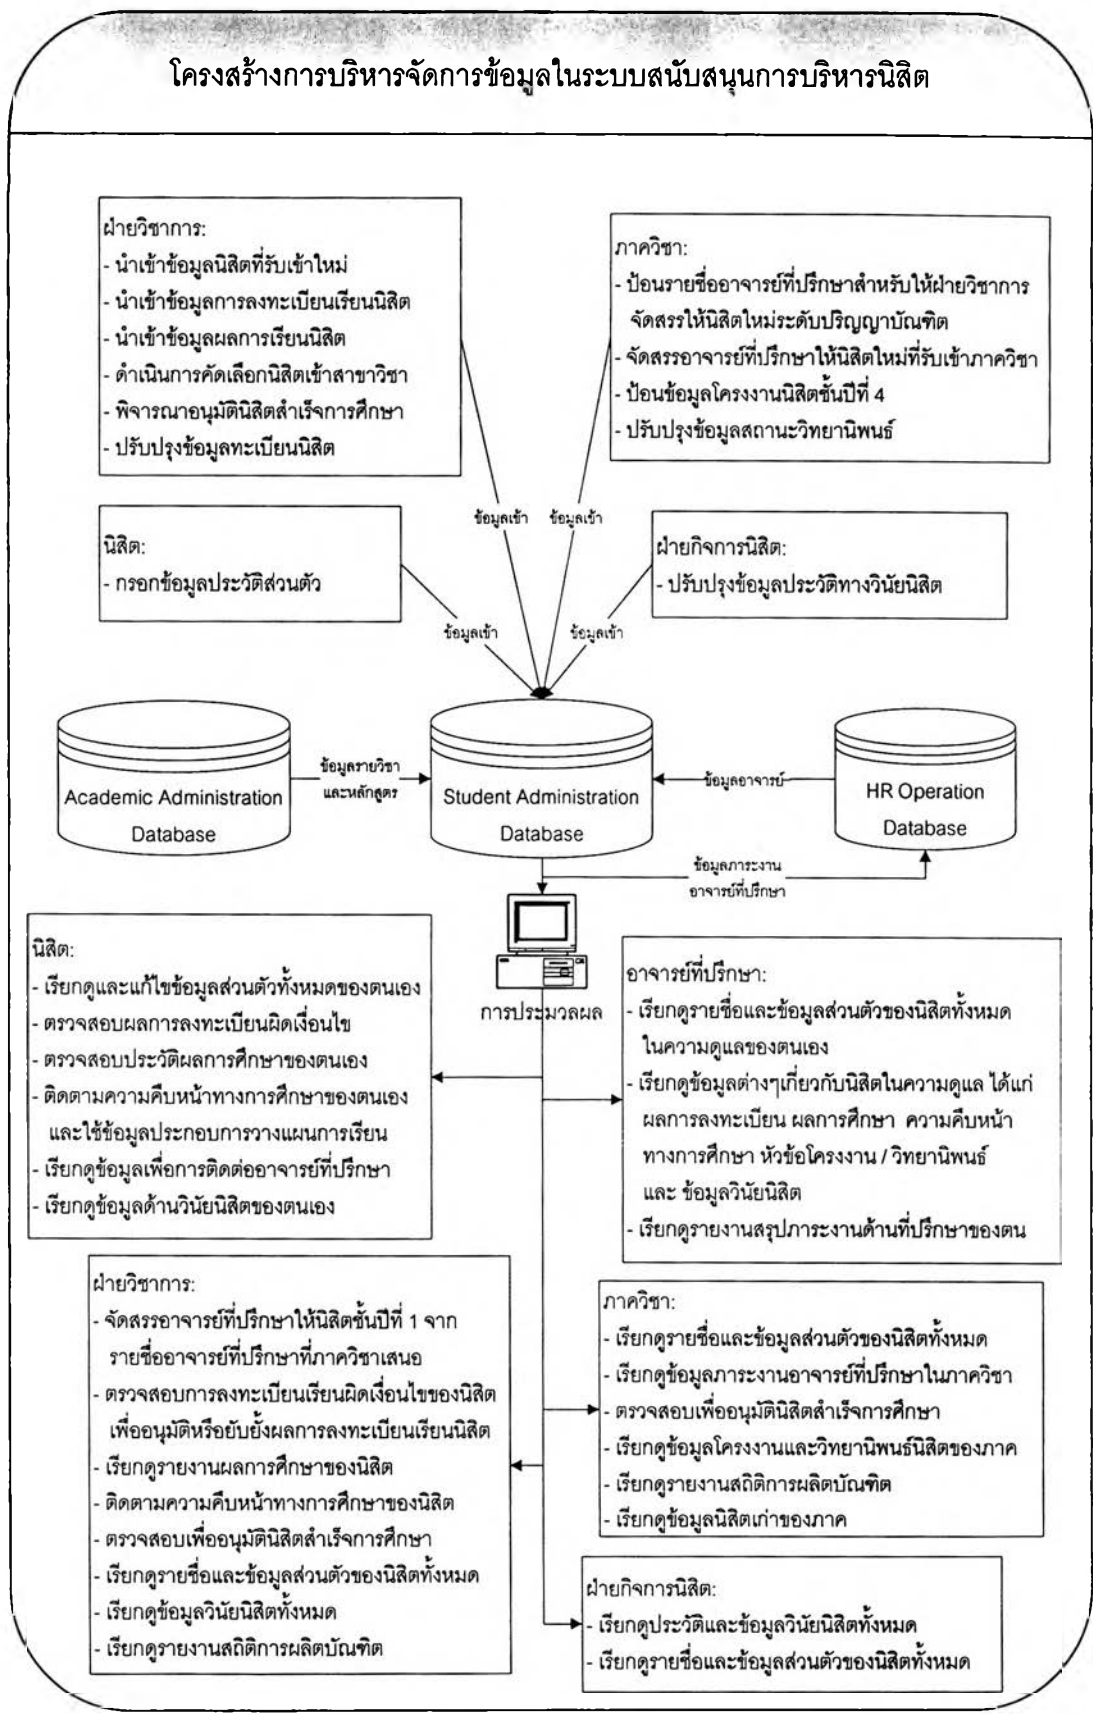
โครงสร้างการบริหารจัดการข้อมูลในระบบสนับสนุนการบริหารนิสิต

ฝ่ายวิชาการ:
- นำเข้าข้อมูลนิสิตที่รับเข้าใหม่
- นำเข้าข้อมูลการลงทะเบียนเรียนนิสิต
- นำเข้าข้อมูลผลการเรียนนิสิต
- ดำเนินการคัดเลือกนิสิตเข้าสาขาวิชา
- พิจารณาอนุมัตินิสิตสำเร็จการศึกษา
- ปรับปรุงข้อมูลทะเบียนนิสิต

ภาควิชา:
- ป้อนรายชื่ออาจารย์ที่ปรึกษาสำหรับให้ฝ่ายวิชาการจัดสรรให้นิสิตใหม่ระดับปริญญาบัณฑิต
- จัดสรรอาจารย์ที่ปรึกษาให้นิสิตใหม่ที่รับเข้าภาควิชา
- ป้อนข้อมูลโครงงานนิสิตชั้นปีที่ 4
- ปรับปรุงข้อมูลสถานะวิทยานิพนธ์

ข้อมูลเข้า ข้อมูลเข้า

นิสิต:
- กรอกข้อมูลประวัติส่วนตัว

ฝ่ายกิจการนิสิต:
- ปรับปรุงข้อมูลประวัติทางวินัยนิสิต

ข้อมูลเข้า ข้อมูลเข้า

Academic Administration Database

ข้อมูลรายวิชาและหลักสูตร

Student Administration Database

ข้อมูลอาจารย์

HR Operation Database

ข้อมูลภาระงานอาจารย์ที่ปรึกษา

การประมวลผล

นิสิต:
- เรียกดูและแก้ไขข้อมูลส่วนตัวทั้งหมดของตนเอง
- ตรวจสอบผลการลงทะเบียนผิดเงื่อนไข
- ตรวจสอบประวัติผลการศึกษาของตนเอง
- ติดตามความคืบหน้าทางการศึกษาของตนเองและใช้ข้อมูลประกอบการวางแผนการเรียน
- เรียกดูข้อมูลเพื่อการติดต่ออาจารย์ที่ปรึกษา
- เรียกดูข้อมูลด้านวินัยนิสิตของตนเอง

อาจารย์ที่ปรึกษา:
- เรียกดูรายชื่อและข้อมูลส่วนตัวของนิสิตทั้งหมดในความดูแลของตนเอง
- เรียกดูข้อมูลต่างๆเกี่ยวกับนิสิตในความดูแล ได้แก่ ผลการลงทะเบียน ผลการศึกษา ความคืบหน้าทางการศึกษา หัวข้อโครงงาน / วิทยานิพนธ์ และ ข้อมูลวินัยนิสิต
- เรียกดูรายงานสรุปภาระงานด้านที่ปรึกษาของตน

ฝ่ายวิชาการ:
- จัดสรรอาจารย์ที่ปรึกษาให้นิสิตชั้นปีที่ 1 จากรายชื่ออาจารย์ที่ปรึกษาที่ภาควิชาเสนอ
- ตรวจสอบการลงทะเบียนเรียนผิดเงื่อนไขของนิสิตเพื่ออนุมัติหรือยับยั้งผลการลงทะเบียนเรียนนิสิต
- เรียกดูรายงานผลการศึกษาของนิสิต
- ติดตามความคืบหน้าทางการศึกษาของนิสิต
- ตรวจสอบเพื่ออนุมัตินิสิตสำเร็จการศึกษา
- เรียกดูรายชื่อและข้อมูลส่วนตัวของนิสิตทั้งหมด
- เรียกดูข้อมูลวินัยนิสิตทั้งหมด
- เรียกดูรายงานสถิติการผลิตบัณฑิต

ภาควิชา:
- เรียกดูรายชื่อและข้อมูลส่วนตัวของนิสิตทั้งหมด
- เรียกดูข้อมูลภาระงานอาจารย์ที่ปรึกษาในภาควิชา
- ตรวจสอบเพื่ออนุมัตินิสิตสำเร็จการศึกษา
- เรียกดูข้อมูลโครงงานและวิทยานิพนธ์นิสิตของภาค
- เรียกดูรายงานสถิติการผลิตบัณฑิต
- เรียกดูข้อมูลนิสิตเก่าของภาค

ฝ่ายกิจการนิสิต:
- เรียกดูประวัติและข้อมูลวินัยนิสิตทั้งหมด
- เรียกดูรายชื่อและข้อมูลส่วนตัวของนิสิตทั้งหมด